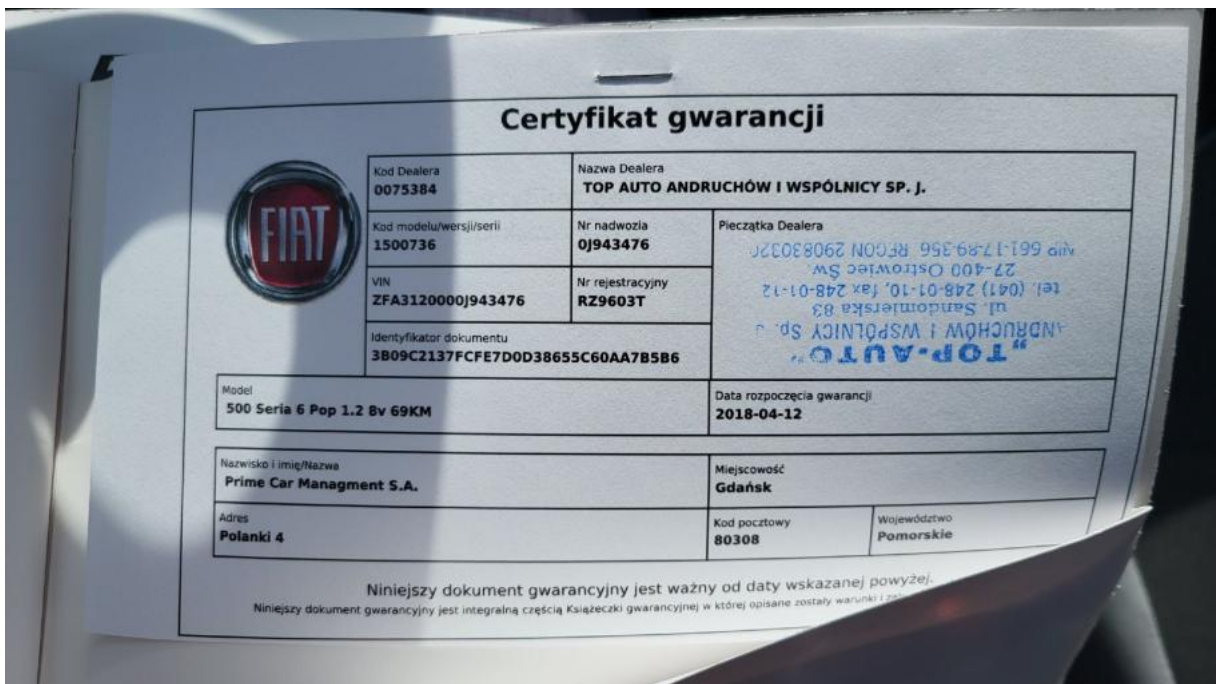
Certyfikat gwarancji

FIAT

Kod Dealera
0075384

Nazwa Dealera
TOP AUTO ANDRUCHÓW I WSPÓLNICY SP. J.

Kod modelu/wersji/serii
1500736

Nr nadwozia
0J943476

Pieczątka Dealera

"TOP-AUTO"
ANDRUCHÓW I WSPÓLNICY Sp. J.
ul. Sandomierska 83
27-400 Ostrowiec Św.
tel. (041) 248-01-10, fax 248-01-12
NIP 661-17-89-356 REGON 290830320

VIN
ZFA3120000J943476

Nr rejestracyjny
RZ9603T

Identyfikator dokumentu
3B09C2137FCFE7D0D38655C60AA7B5B6

Model
500 Seria 6 Pop 1.2 8v 69KM

Data rozpoczęcia gwarancji
2018-04-12

Nazwisko i imię/Nazwa
Prime Car Managment S.A.

Miejscowość
Gdańsk

Adres
Polanki 4

Kod pocztowy
80308

Województwo
Pomorskie

Niniejszy dokument gwarancyjny jest ważny od daty wskazanej powyżej.
Niniejszy dokument gwarancyjny jest integralną częścią Książeczki gwarancyjnej w której opisane zostały warunki i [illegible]